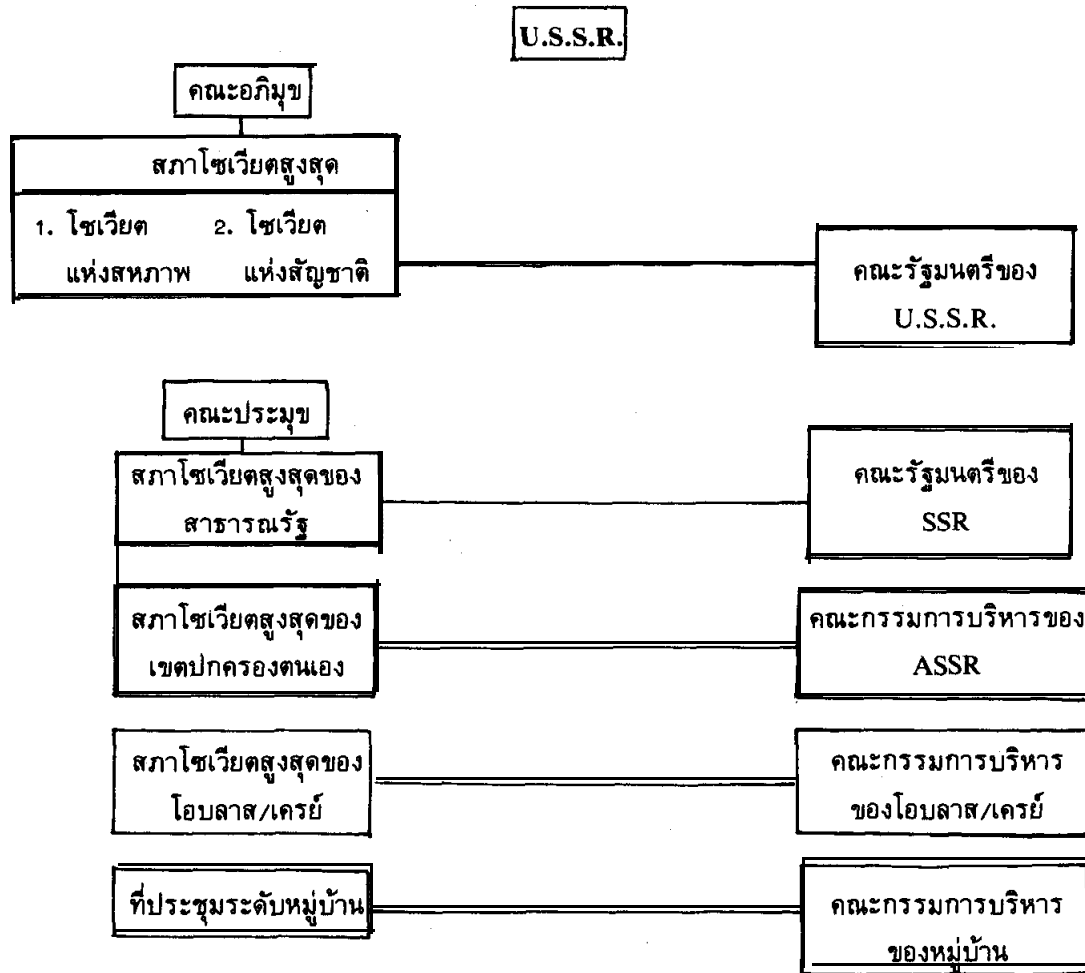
U.S.S.R.

คณะอภิมุข

สภาโซเวียตสูงสุด

1. โซเวียต แห่งสหภาพ

2. โซเวียต แห่งสัญชาติ

คณะรัฐมนตรีของ U.S.S.R.

คณะประมุข

สภาโซเวียตสูงสุดของ สาธารณรัฐ

คณะรัฐมนตรีของ SSR

สภาโซเวียตสูงสุดของ เขตปกครองตนเอง

คณะกรรมการบริหารของ ASSR

สภาโซเวียตสูงสุดของ โอบลาส/เครย์

คณะกรรมการบริหาร ของโอบลาส/เครย์

ที่ประชุมระดับหมู่บ้าน

คณะกรรมการบริหาร ของหมู่บ้าน